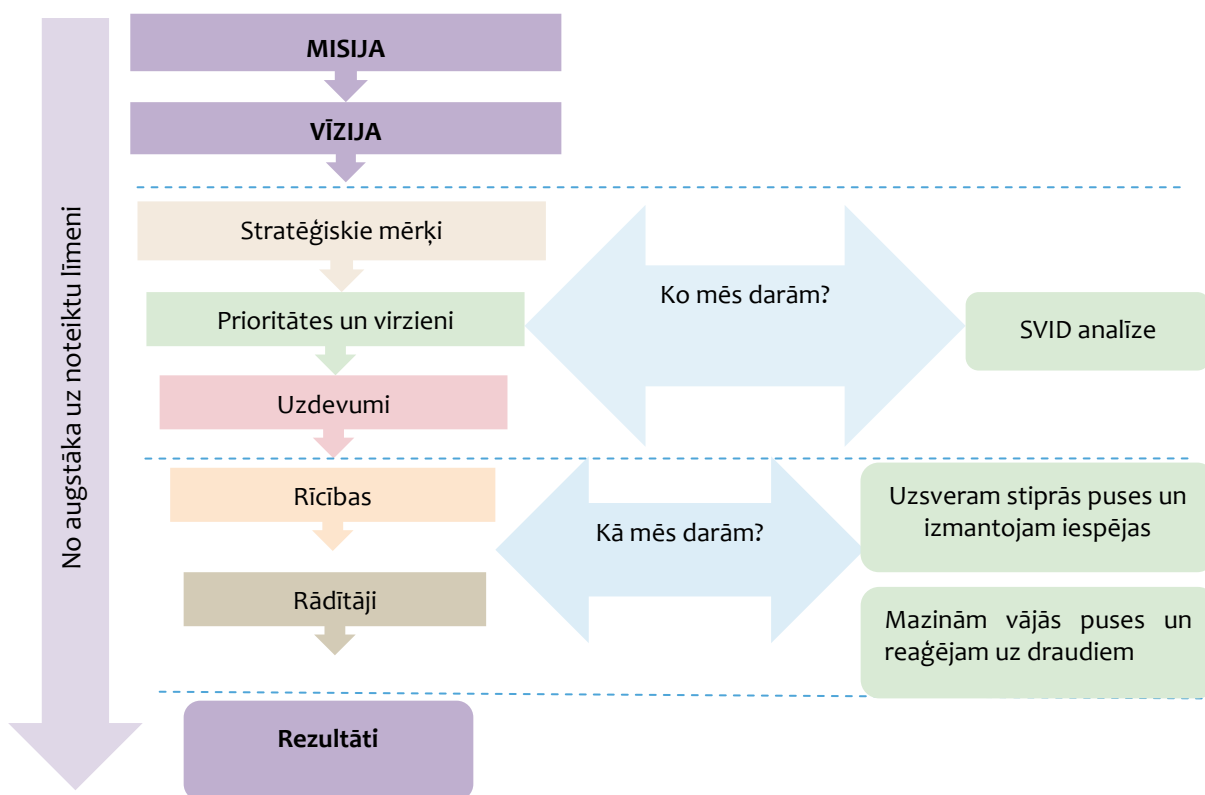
No augstāka uz noteiktu līmeni

MISIJA

VĪZIJA

Stratēģiskie mērķi

Prioritātes un virzieni

Uzdevumi

Ko mēs darām?

SVID analīze

Rīcības

Rādītāji

Kā mēs darām?

Uzsveram stiprās puses un izmantojam iespējas

Mazinām vājās puses un reaģējam uz draudiem

Rezultāti